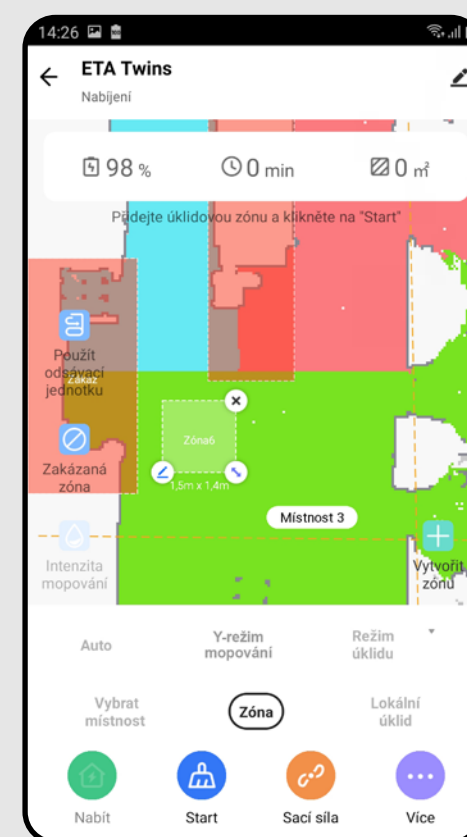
14:26

ETA Twins

Nabíjení

98 %

0 min

0 m²

Přidejte úklidovou zónu a klikněte na "Start"

Použít odsávací jednotku

Zakáz

Zakázaná zóna

Zóna6

1,5m x 1,4m

Místnost 3

Intenzita mopování

Vytvořit zónu

Auto

Y-režim mopování

Režim úklidu

Vybrat místnost

Zóna

Lokální úklid

Nabít

Start

Sací síla

Více